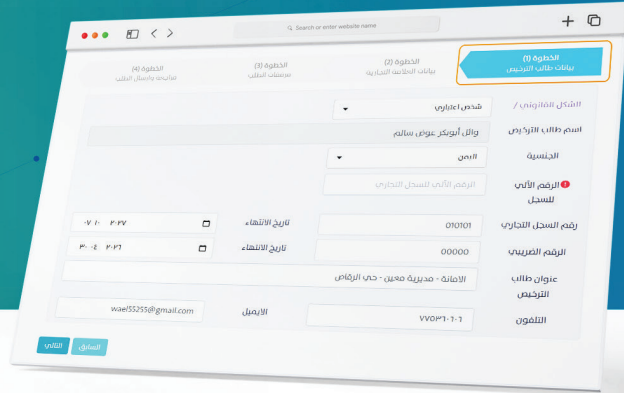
Search or enter website name

الخطوة (1)
بيانات طالب الترخيص

الخطوة (2)
بيانات العلامة التجارية

الخطوة (3)
مرفقات الطلب

الخطوة (4)
مراجعة وإرسال الطلب

الشكل القانوني /
شخص اعتباري

اسم طالب الترخيص
وائل أبوبكر عوض سالم

الجنسية
اليمن

الرقم الآلي للسجل
الرقم الآلي للسجل التجاري

رقم السجل التجاري
010101
تاريخ الانتهاء
٢٠٢٧ /١٠ /٠٧

الرقم الضريبي
00000
تاريخ الانتهاء
٢٠٢٦ /٠٤ /٣٠

عنوان طالب الترخيص
الامانة - مديرية معين - حي الرقاص

التلفون
٧٧٥٣١٠١٠٦
الايميل
wael55255@gmail.com

السابق
التالي